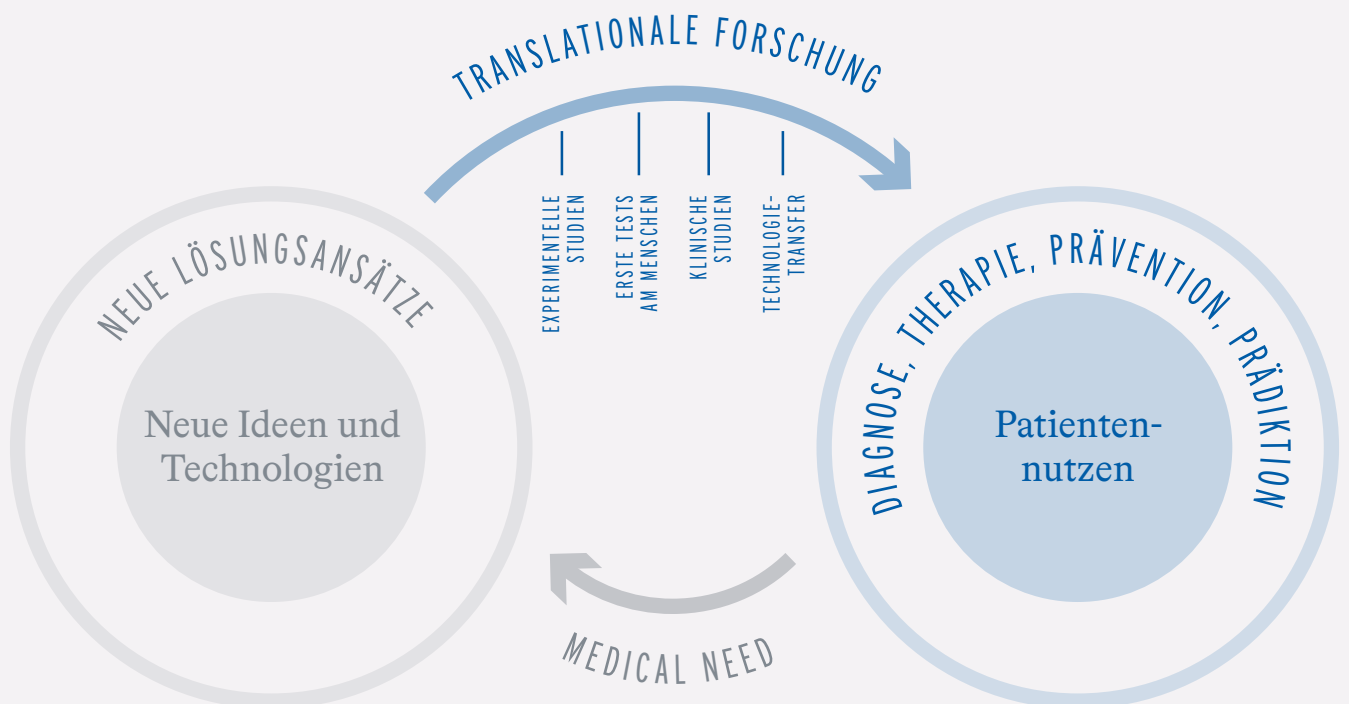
TRANSLATIONALE FORSCHUNG

EXPERIMENTELLE STUDIEN

ERSTE TESTS AM MENSCHEN

KLINISCHE STUDIEN

TECHNOLOGIE-TRANSFER

NEUE LÖSUNGSANSÄTZE

Neue Ideen und Technologien

DIAGNOSE, THERAPIE, PRÄVENTION, PRÄDIKTION

Patientennutzen

MEDICAL NEED